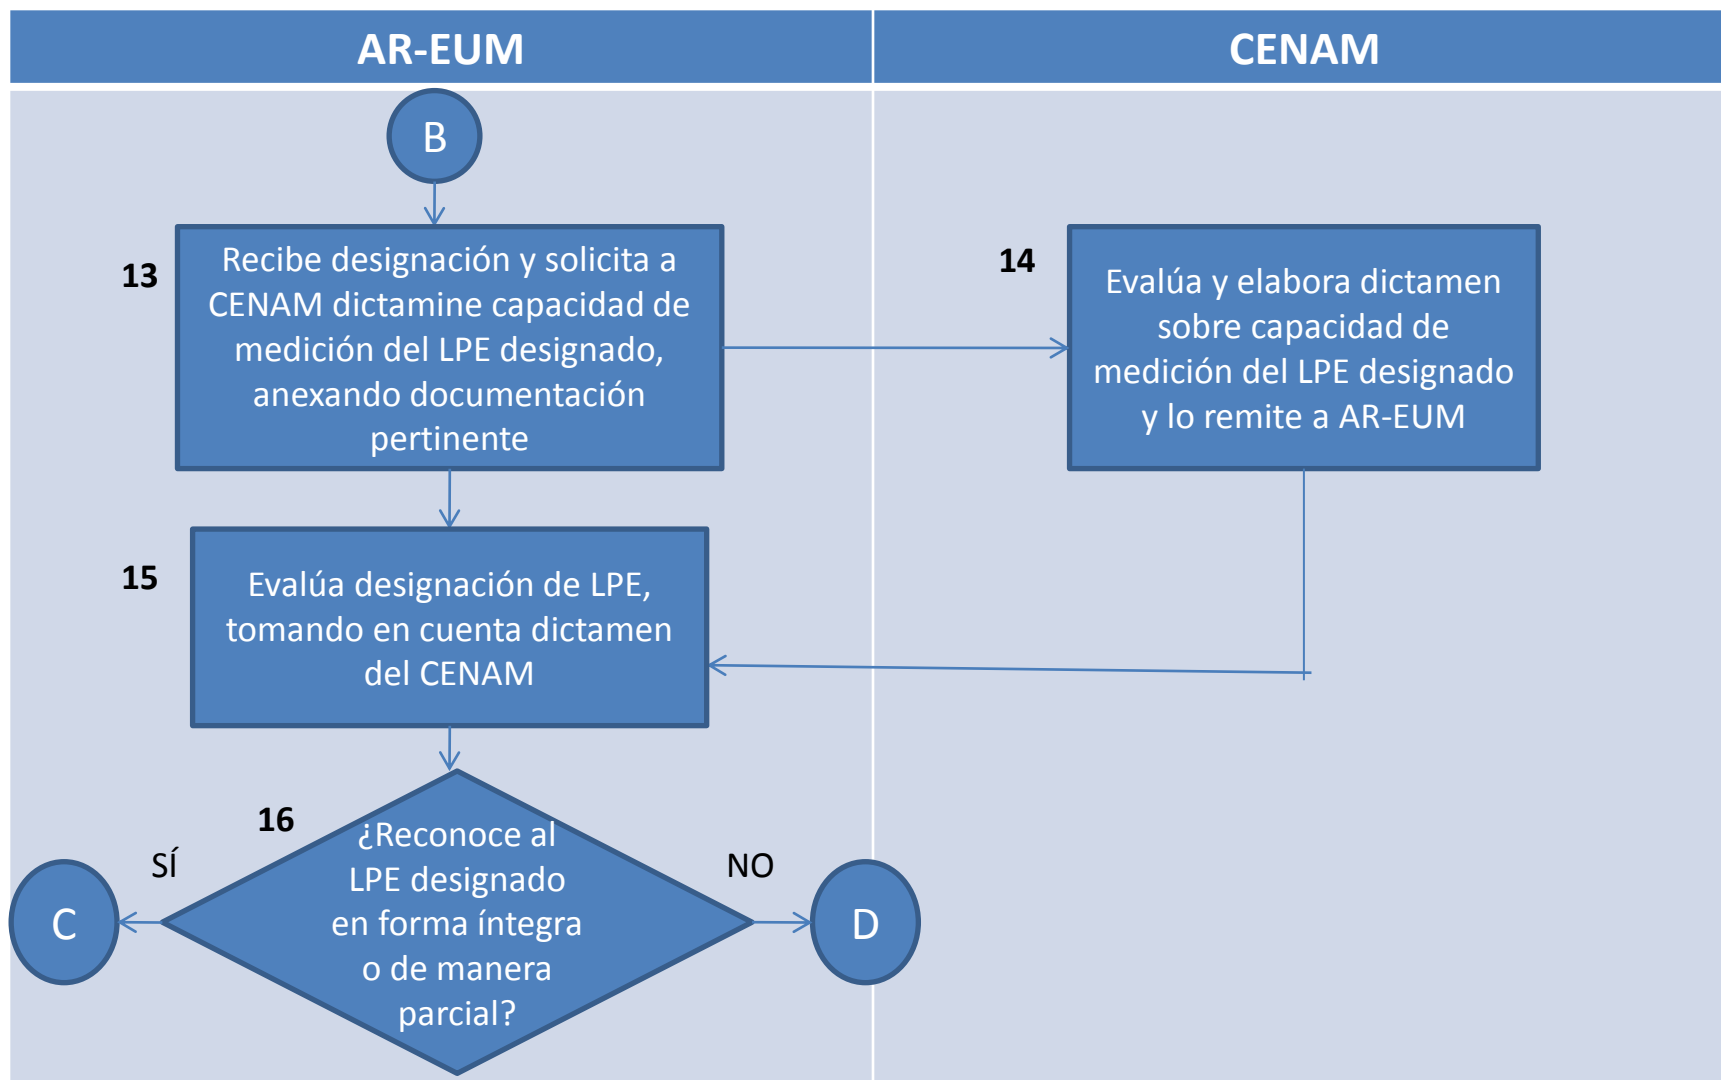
AR-EUM

CENAM

B

13

Recibe designación y solicita a CENAM dictamine capacidad de medición del LPE designado, anexando documentación pertinente

14

Evalúa y elabora dictamen sobre capacidad de medición del LPE designado y lo remite a AR-EUM

15

Evalúa designación de LPE, tomando en cuenta dictamen del CENAM

16

¿Reconoce al LPE designado en forma íntegra o de manera parcial?

SÍ

C

NO

D